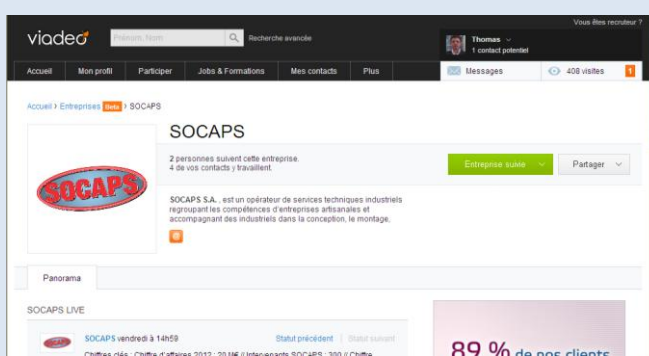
Vous êtes recruteur ?

viadeo

Prénom, Nom

Recherche avancée

Thomas
1 contact potentiel

Accueil | Mon profil | Participer | Jobs & Formations | Mes contacts | Plus

Messages | 408 visites | 1

Accueil › Entreprises Beta › SOCAPS

SOCAPS

2 personnes suivent cette entreprise.
4 de vos contacts y travaillent.

Entreprise suivie

Partager

SOCAPS

SOCAPS S.A. , est un opérateur de services techniques industriels regroupant les compétences d'entreprises artisanales et accompagnant des industriels dans la conception, le montage,

Panorama

SOCAPS LIVE

SOCAPS vendredi à 14h59

Statut précédent | Statut suivant

Chiffres clés : Chiffre d'affaires 2012 : 29 M€ // Intervenants SOCAPS : 390 // Chiffre

89 % de nos clients